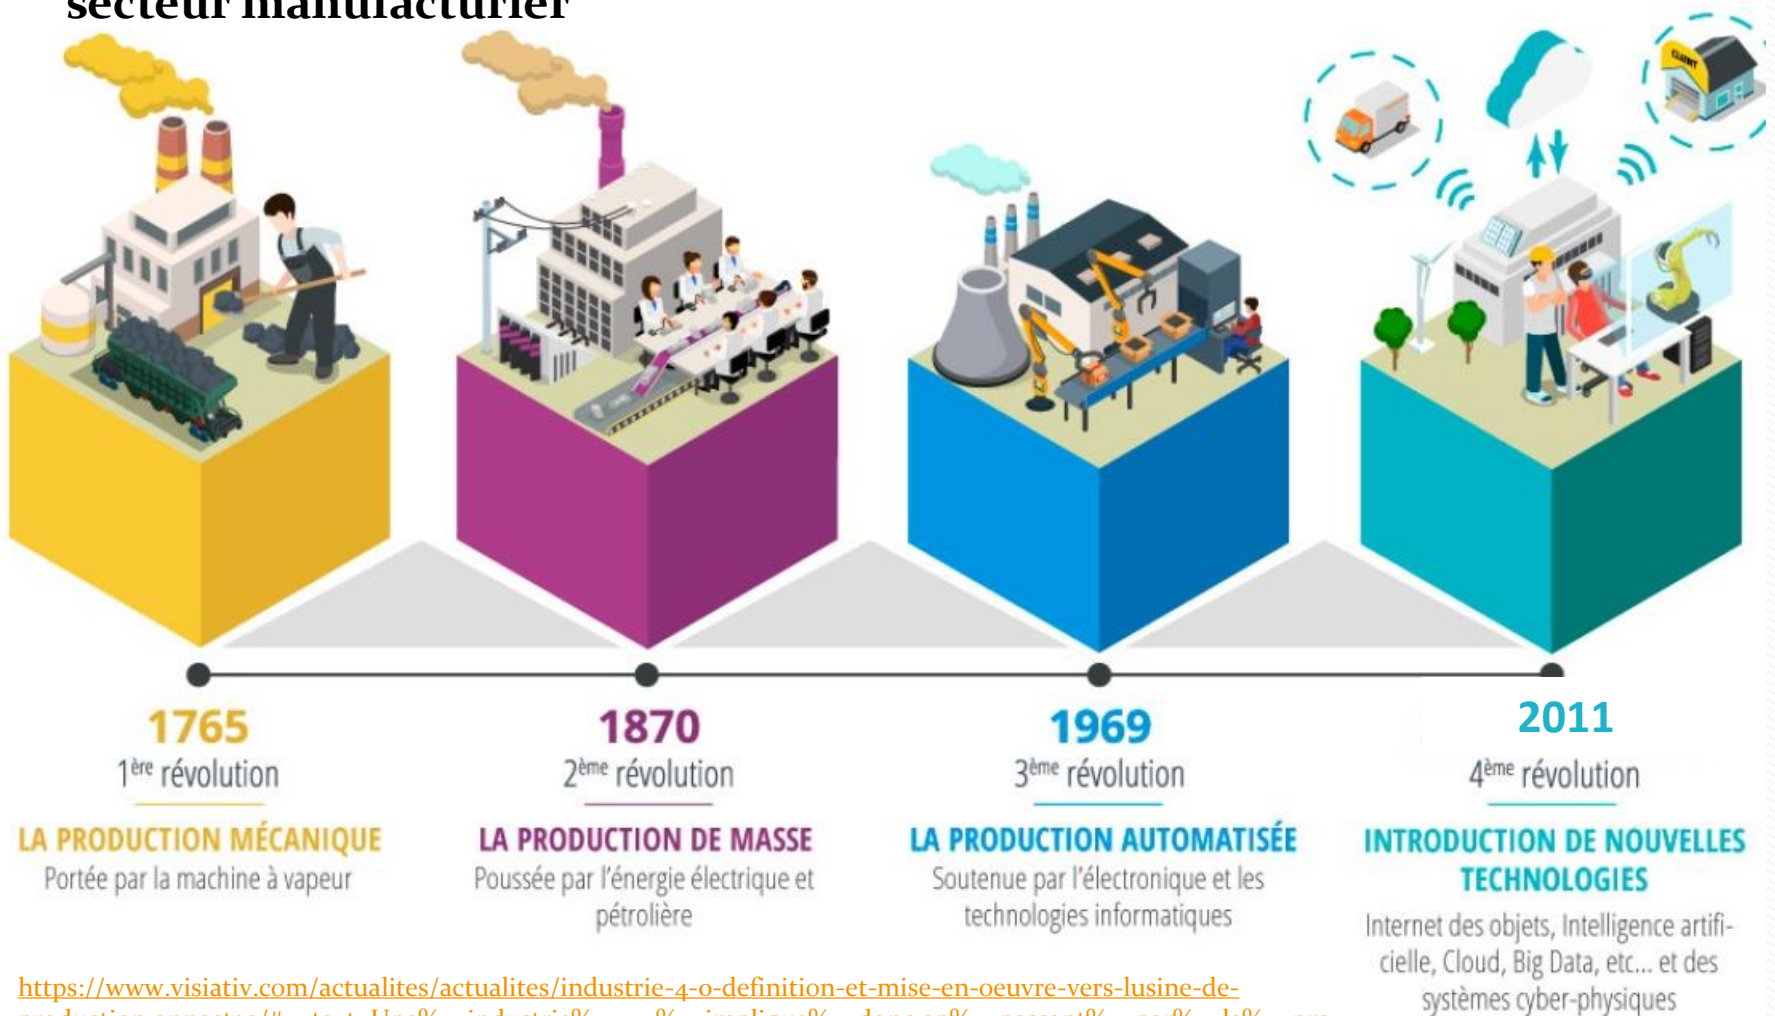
secteur manufacturier

CLIENT

1765
1ère révolution
LA PRODUCTION MÉCANIQUE
Portée par la machine à vapeur

1870
2ème révolution
LA PRODUCTION DE MASSE
Poussée par l'énergie électrique et pétrolière

1969
3ème révolution
LA PRODUCTION AUTOMATISÉE
Soutenue par l'électronique et les technologies informatiques

2011
4ème révolution
INTRODUCTION DE NOUVELLES TECHNOLOGIES
Internet des objets, Intelligence artificielle, Cloud, Big Data, etc... et des systèmes cyber-physiques

https://www.visiativ.com/actualites/actualites/industrie-4-0-definition-et-mise-en-oeuvre-vers-lusine-de-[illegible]